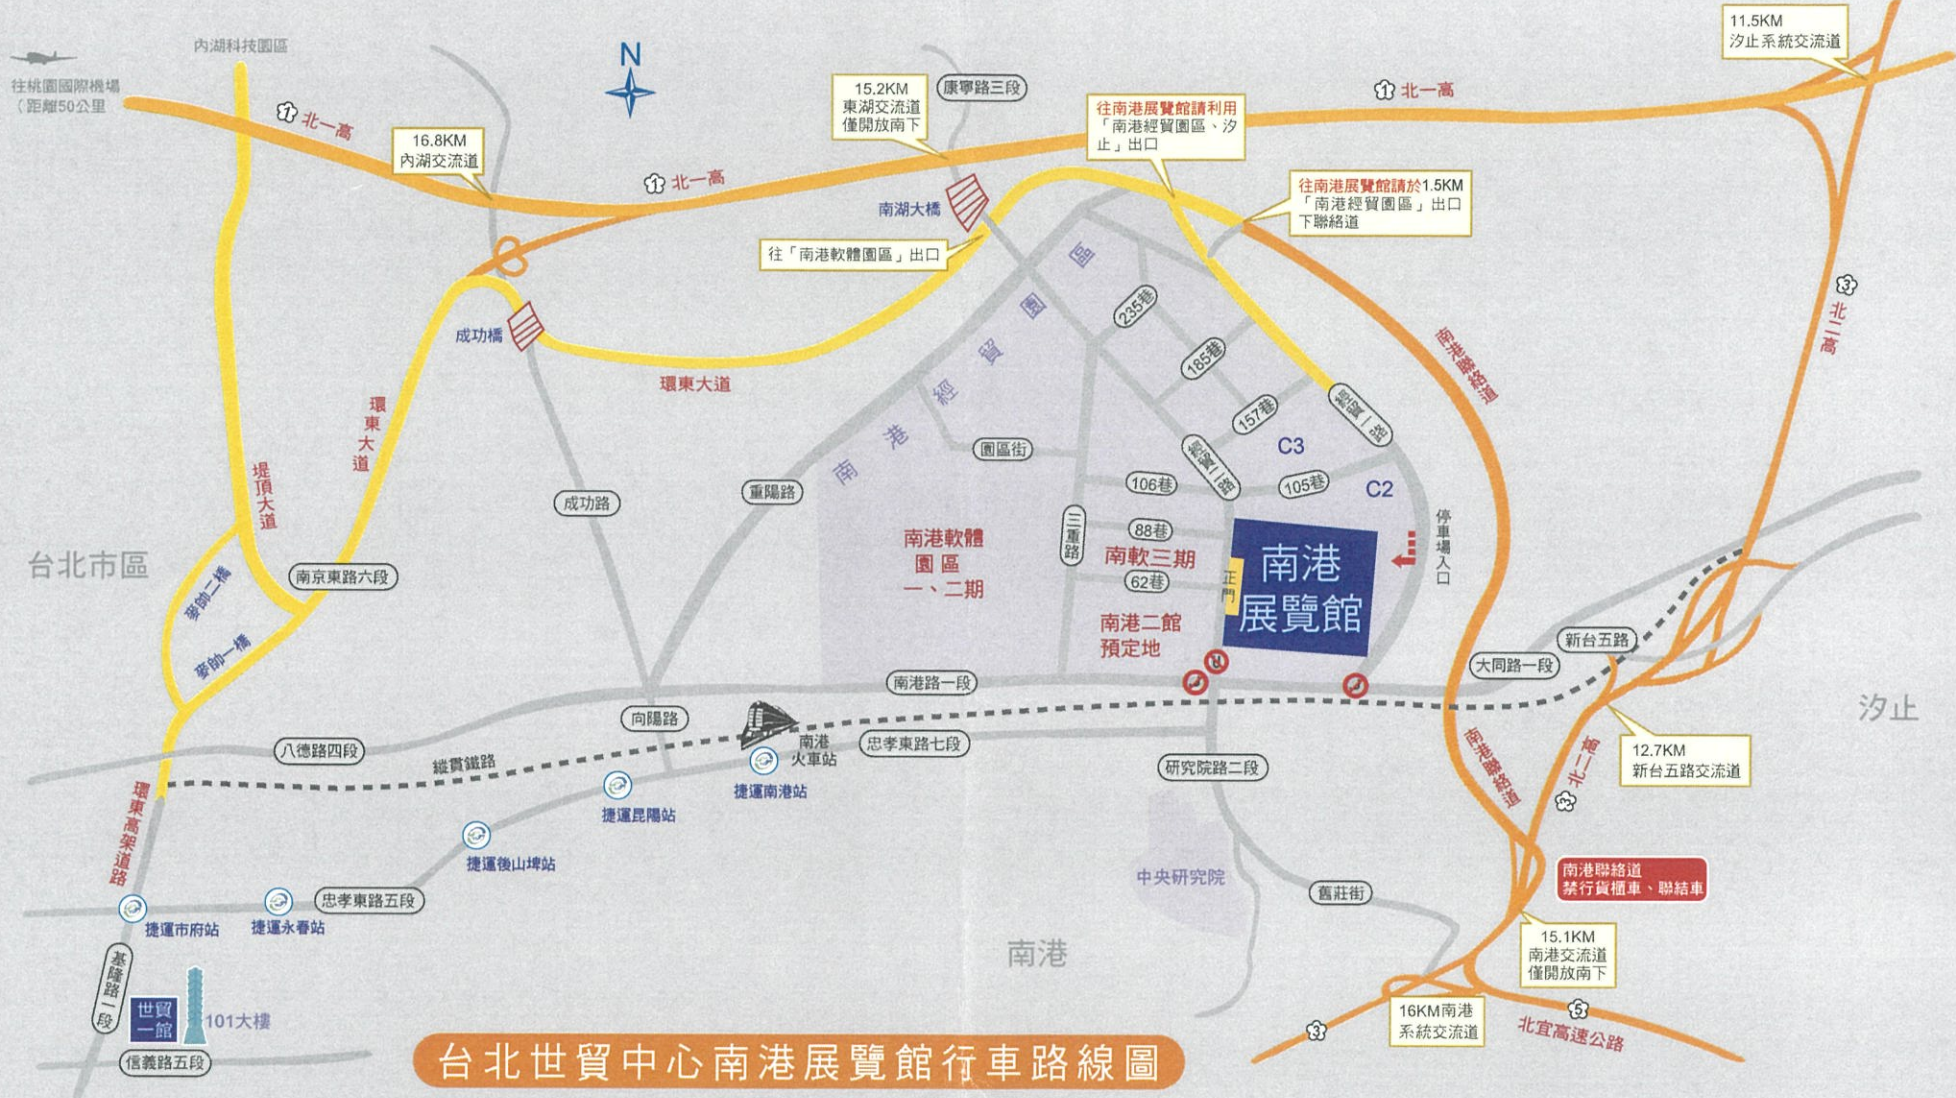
往桃園國際機場
(距離50公里

內湖科技園區

N

1 北一高

16.8KM
內湖交流道

15.2KM
東湖交流道
僅開放南下

康寧路三段

1 北一高

往南港展覽館請利用
「南港經貿園區、汐止」出口

1 北一高

11.5KM
汐止系統交流道

南湖大橋

往「南港軟體園區」出口

往南港展覽館請於1.5KM
「南港經貿園區」出口
下聯絡道

成功橋

環東大道

環東大道

堤頂大道

南港經貿園區

235巷

185巷

157巷

經貿二路

南港聯絡道

3 北二高

園區街

經貿一路

C3

106巷

105巷

C2

成功路

重陽路

南港軟體園區一、二期

三重路

88巷

南軟三期

62巷

正門

南港展覽館

停車場入口

台北市區

麥帥二橋

南京東路六段

麥帥一橋

南港二館預定地

新台五路

大同路一段

南港路一段

汐止

向陽路

八德路四段

南港火車站

忠孝東路七段

縱貫鐵路

研究院路二段

南港聯絡道

3 北二高

12.7KM
新台五路交流道

捷運昆陽站

捷運南港站

環東高架道路

捷運後山埤站

中央研究院

舊莊街

南港聯絡道
禁行貨櫃車、聯結車

捷運市府站

捷運永春站

忠孝東路五段

南港

15.1KM
南港交流道
僅開放南下

基隆路一段

世貿一館

101大樓

16KM南港
系統交流道

5

3

北宜高速公路

信義路五段

台北世貿中心南港展覽館行車路線圖